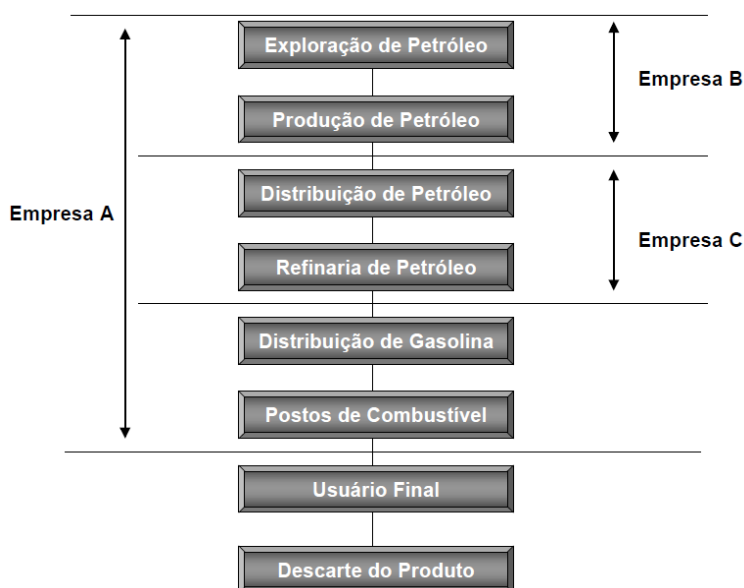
Exploração de Petróleo

Empresa B

Produção de Petróleo

Distribuição de Petróleo

Empresa A

Empresa C

Refinaria de Petróleo

Distribuição de Gasolina

Postos de Combustível

Usuário Final

Descarte do Produto